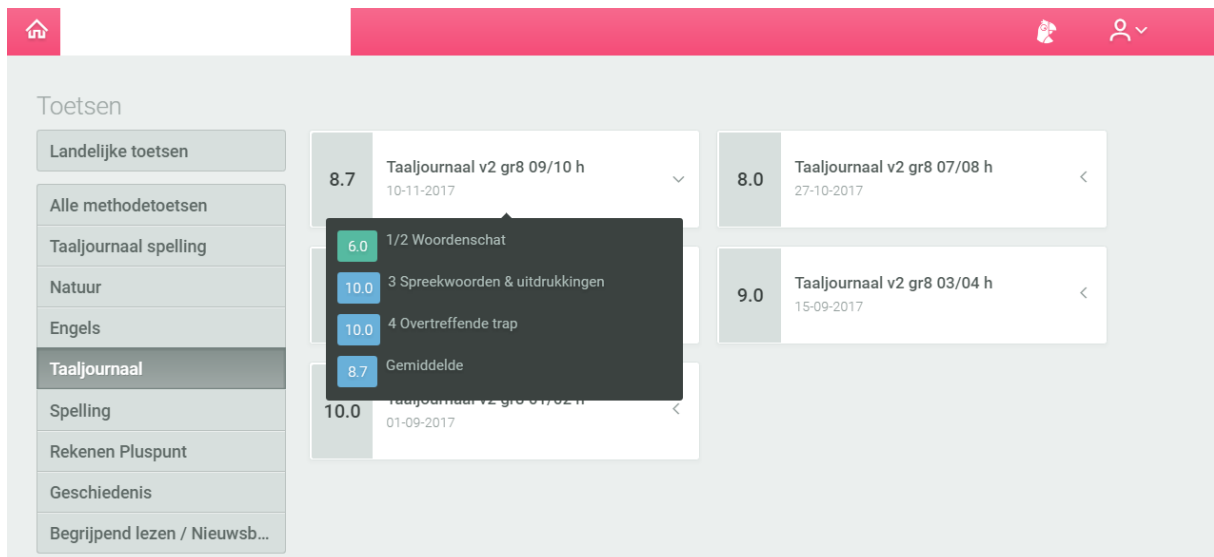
Toetsen

Landelijke toetsen

Alle methodetoetsen

Taaljournaal spelling

Natuur

Engels

Taaljournaal

Spelling

Rekenen Pluspunt

Geschiedenis

Begrijpend lezen / Nieuwsb...

8.7 Taaljournaal v2 gr8 09/10 h
10-11-2017

6.0 1/2 Woordenschat

10.0 3 Spreekwoorden & uitdrukkingen

10.0 4 Overtreffende trap

8.7 Gemiddelde

10.0 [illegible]
01-09-2017

8.0 Taaljournaal v2 gr8 07/08 h
27-10-2017

9.0 Taaljournaal v2 gr8 03/04 h
15-09-2017